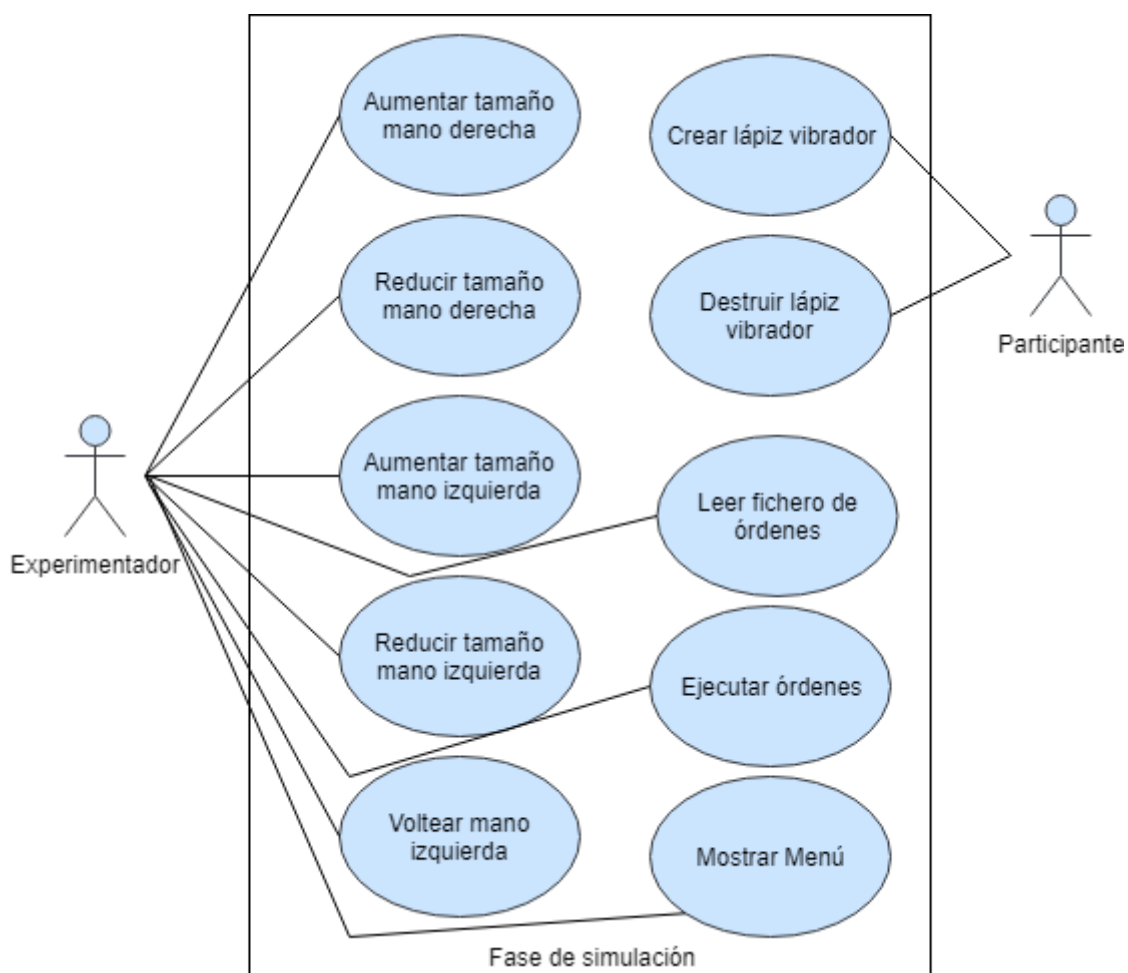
Aumentar tamaño mano derecha

Crear lápiz vibrador

Reducir tamaño mano derecha

Destruir lápiz vibrador

Participante

Experimentador

Aumentar tamaño mano izquierda

Leer fichero de órdenes

Reducir tamaño mano izquierda

Ejecutar órdenes

Voltear mano izquierda

Mostrar Menú

Fase de simulación